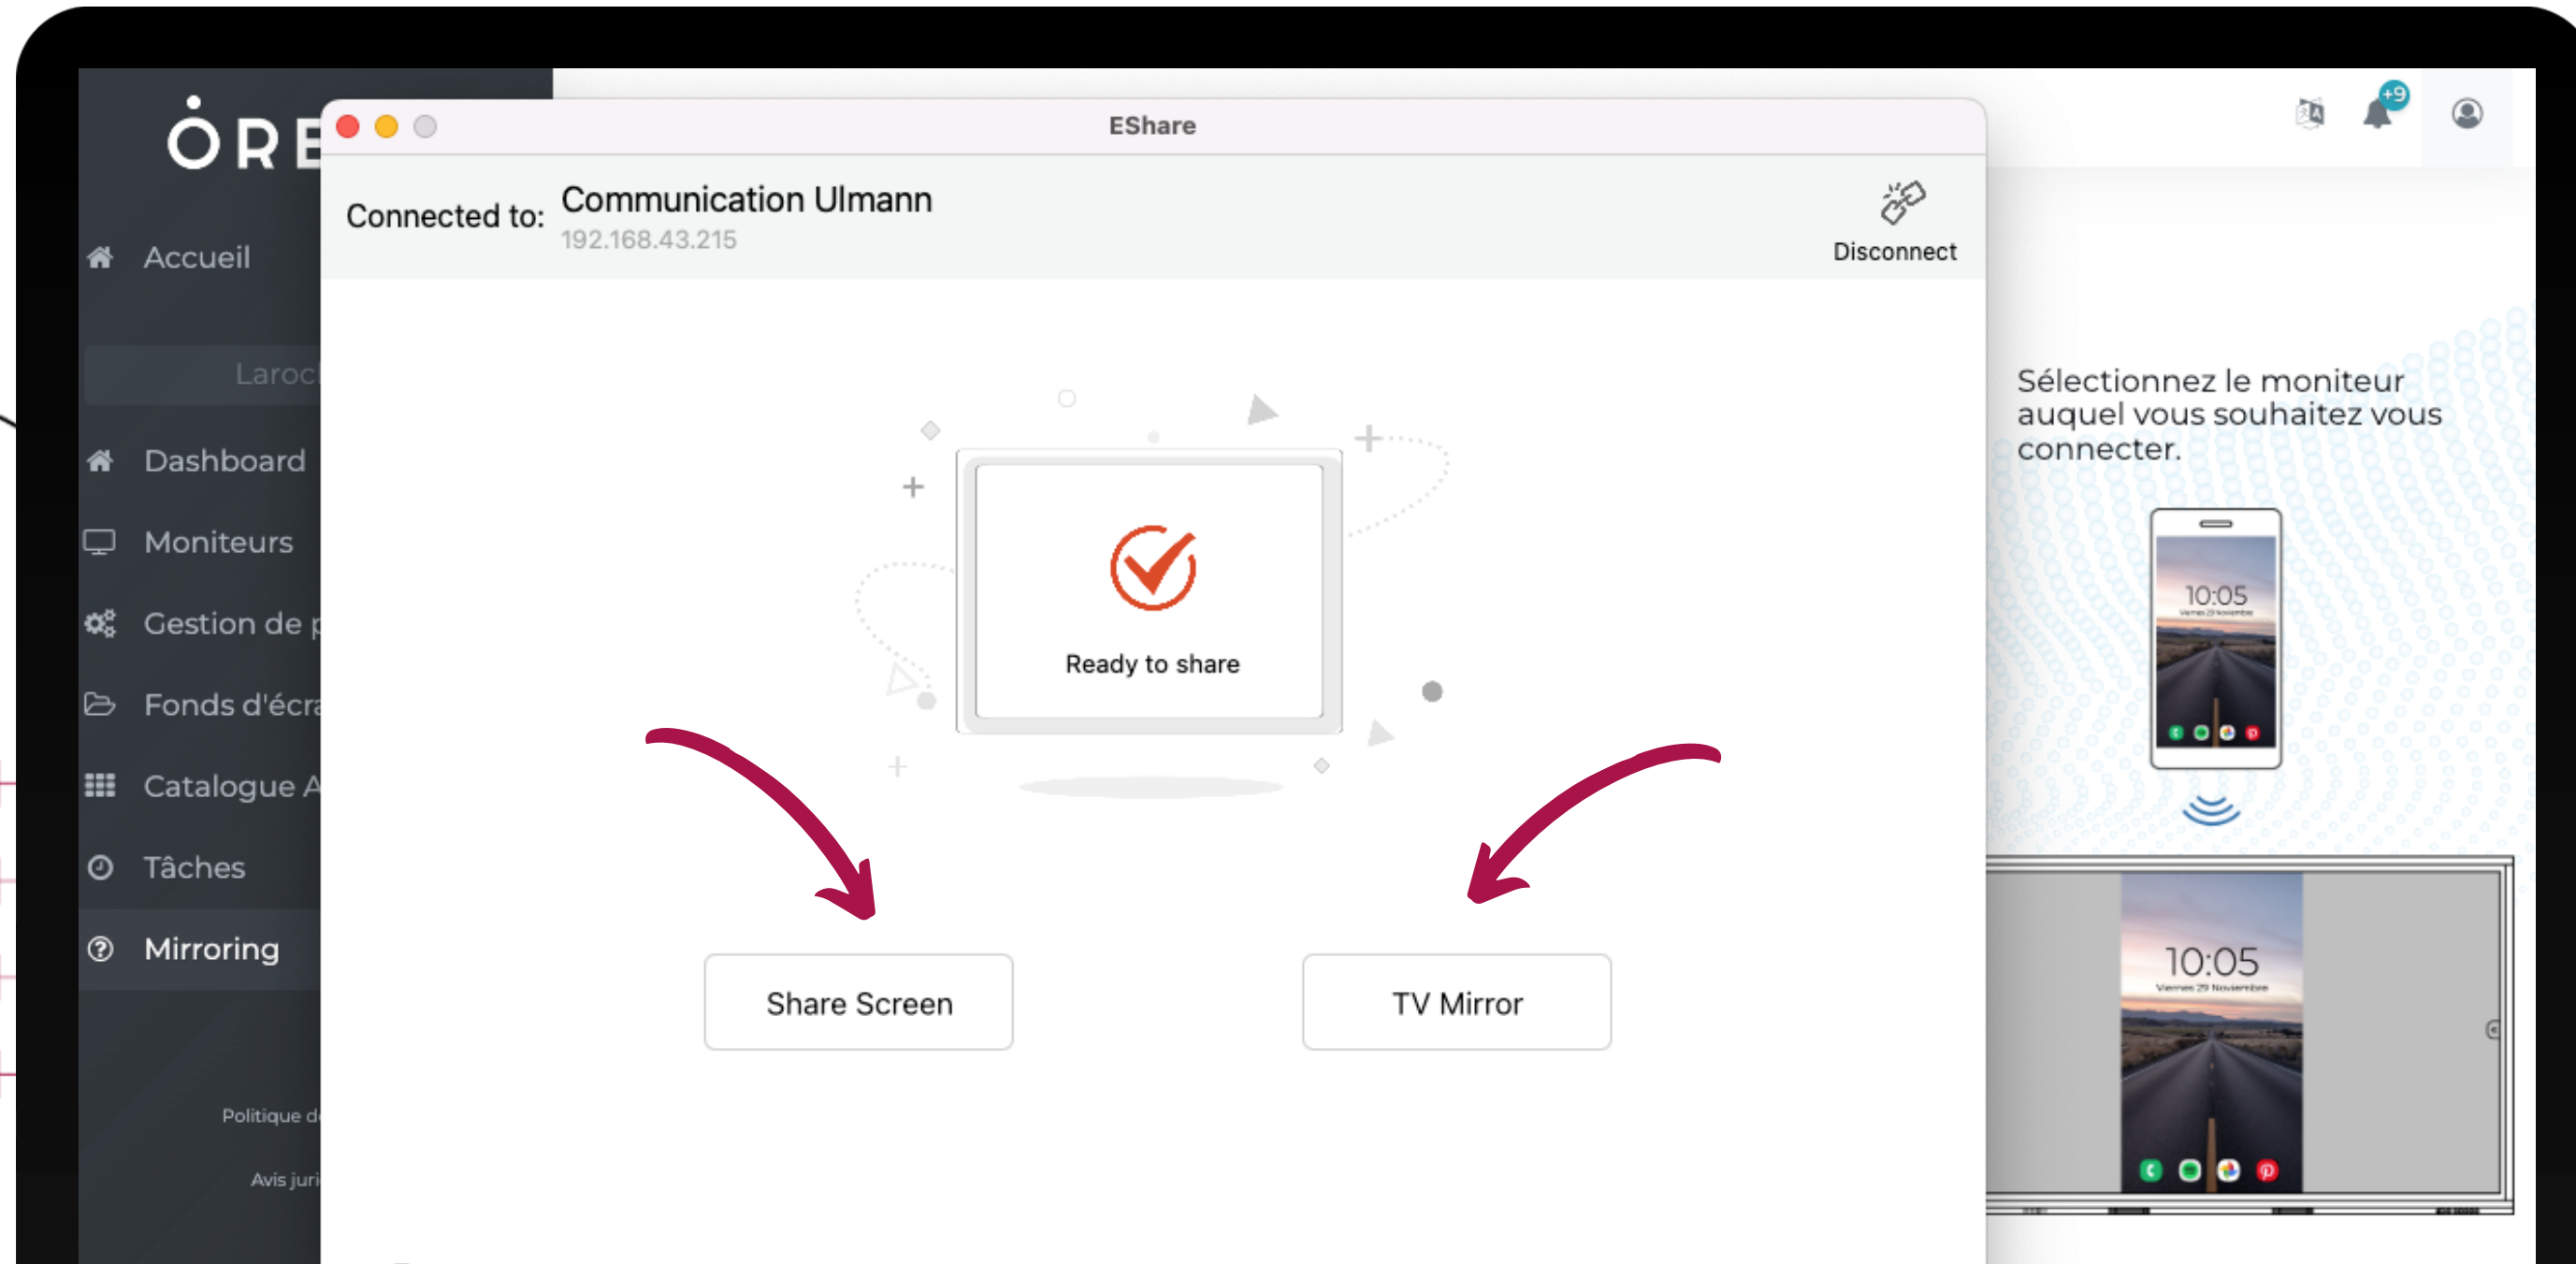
ÖRE

Accueil

Laroc

Dashboard

Moniteurs

Gestion de p

Fonds d'écra

Catalogue A

Tâches

Mirroring

Politique d

Avis juri

EShare

Connected to: Communication Ulmann
192.168.43.215

Disconnect

Ready to share

Share Screen

TV Mirror

+9

Sélectionnez le moniteur auquel vous souhaitez vous connecter.

10:05

10:05